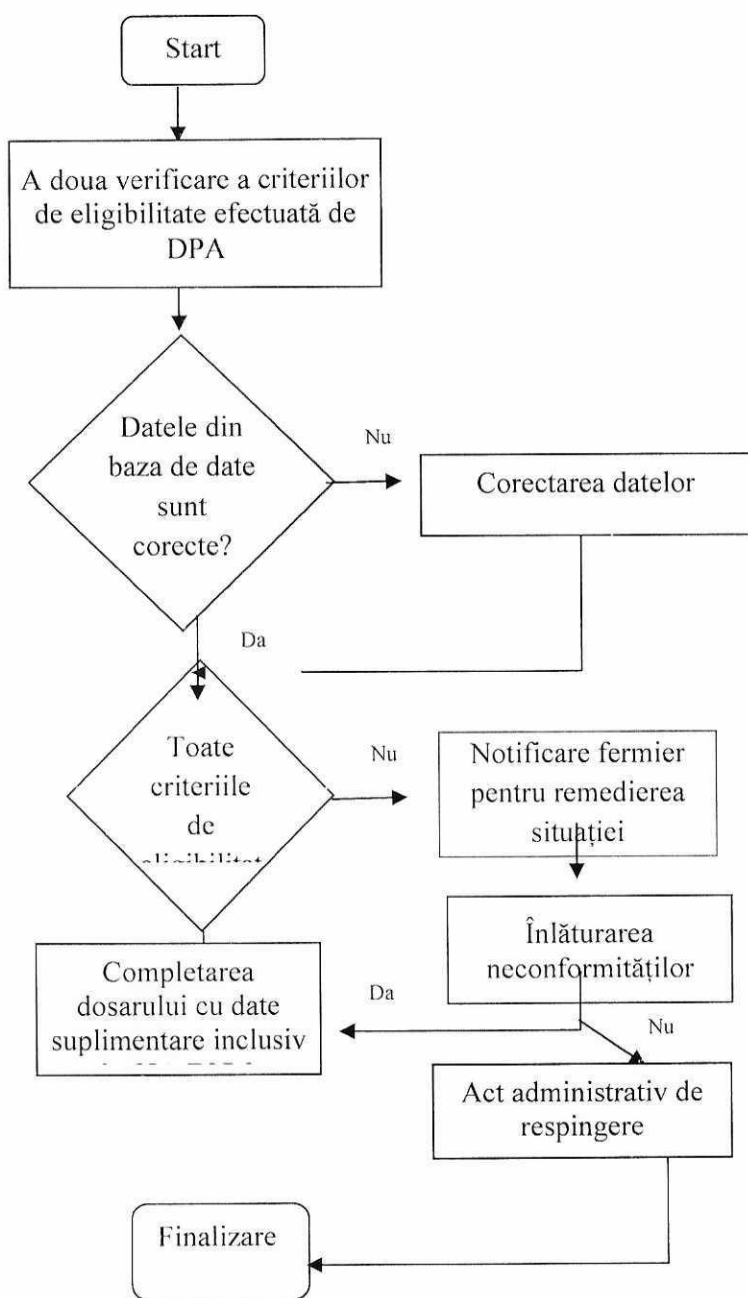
Start

A doua verificare a criteriilor de eligibilitate efectuată de DPA

Datele din baza de date sunt corecte?

Nu

Corectarea datelor

Da

Toate criteriile de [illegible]

Nu

Notificare fermier pentru remedierea situației

Înlăturarea neconformităților

Completarea dosarului cu date suplimentare inclusiv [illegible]

Da

Nu

Act administrativ de respingere

Finalizare